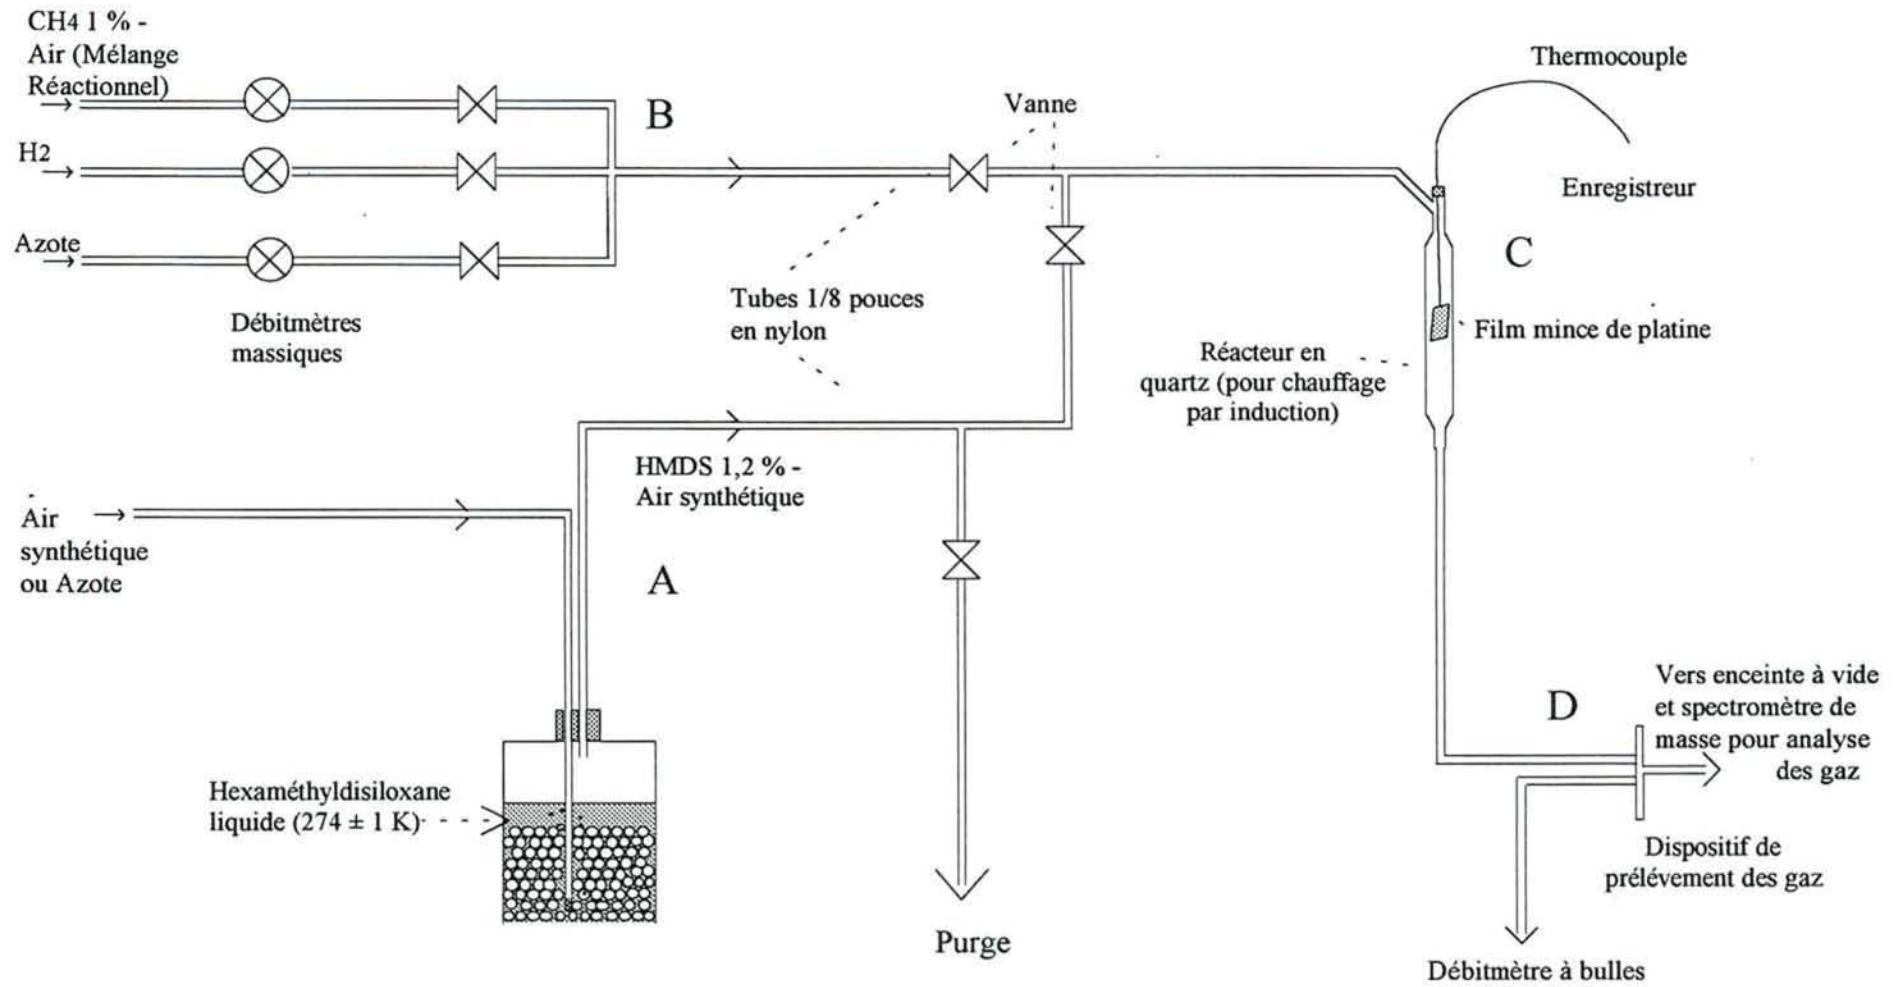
CH4 1 % - Air (Mélange Réactionnel)

H2

Azote

B

Vanne

Thermocouple

Enregistreur

C

Débitmètres massiques

Tubes 1/8 pouces en nylon

Film mince de platine

Réacteur en quartz (pour chauffage par induction)

HMDS 1,2 % - Air synthétique

Air synthétique ou Azote

A

D

Vers enceinte à vide et spectromètre de masse pour analyse des gaz

Hexaméthyldisiloxane liquide (274 ± 1 K)

Dispositif de prélévement des gaz

Purge

Débitmètre à bulles